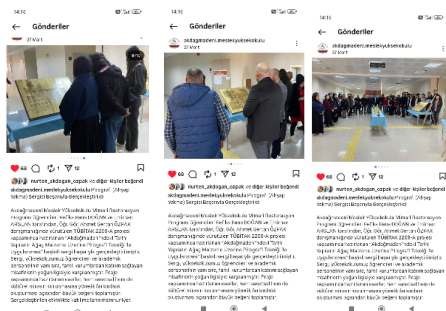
14:16

Gönderiler

27 Mart

66 1 5

nurten_akdogan_capak ve diğer kişiler beğendi

akdagmadeni.meslekyuksekokulu "Ahşap Yokma) Sergisi Başarıyla Gerçekleştirildi

Akdağmadeni Meslek Yüksekokulu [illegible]

14:16

Gönderiler

akdagmadeni.meslekyuksekokulu
27 Mart

66 1 5

nurten_akdogan_capak ve diğer kişiler beğendi

akdagmadeni.meslekyuksekokulu "Ahşap Yokma) Sergisi Başarıyla Gerçekleştirildi

Akdağmadeni Meslek Yüksekokulu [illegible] TÜBİTAK 2209-A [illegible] "Akdağmadeni'ndeki Tarihi Yapıların Ağaç Mimarisi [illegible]

14:16

Gönderiler

akdagmadeni.meslekyuksekokulu
27 Mart

66 1 5

nurten_akdogan_capak ve diğer kişiler beğendi

akdagmadeni.meslekyuksekokulu "Ahşap Yokma) Sergisi Başarıyla Gerçekleştirildi

Akdağmadeni Meslek Yüksekokulu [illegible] TÜBİTAK 2209-A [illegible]